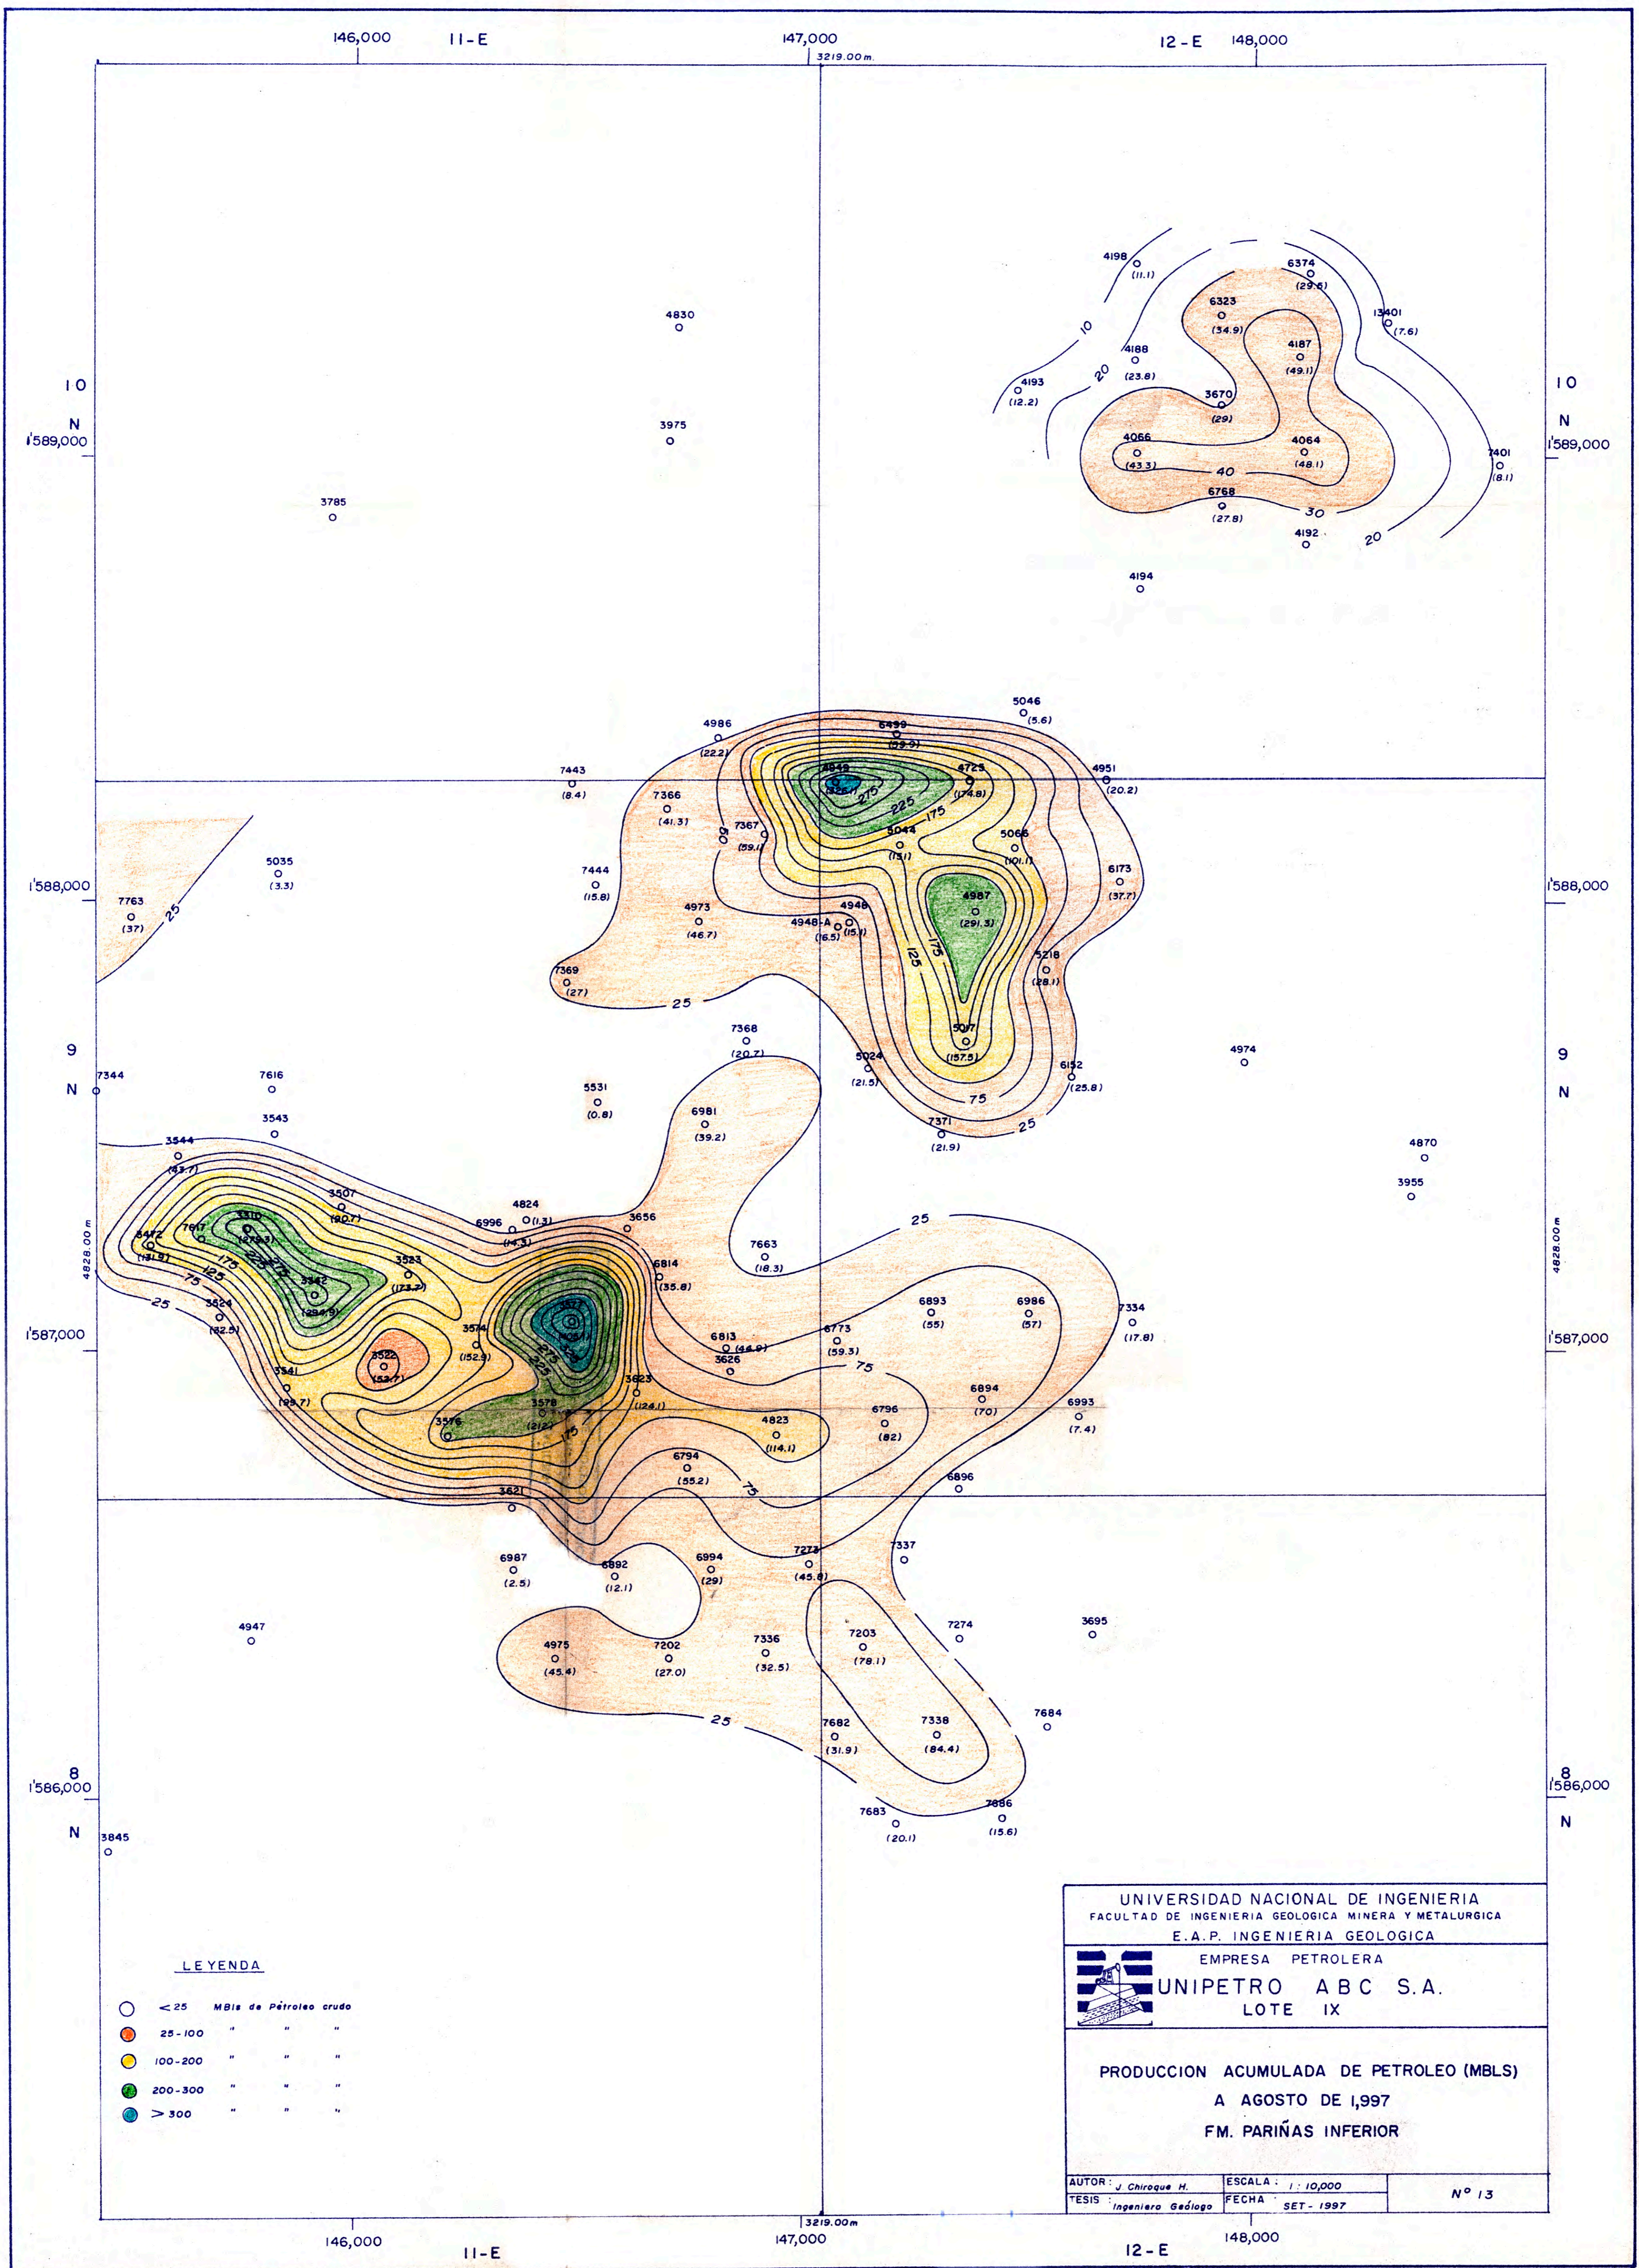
146,000 11-E 147,000 3219.00 m. 12-E 148,000

10
N
1'589,000

10
N
1'589,000

4198 (11.1)
6374 (29.6)
6323 (34.9)
13401 (7.6)
4188 (23.8)
4187 (49.1)
4193 (12.2)
3670 (29)
4066 (43.3)
4064 (48.1)
7401 (8.1)
6768 (27.8)
4192
4194
10
20
40
30
20

4830
3975
3785

5046 (5.6)
4986 (22.2)
6499 (59.9)
4849 (325.1)
4725 (174.8)
4951 (20.2)
7443 (8.4)
7366 (41.3)
7367 (59.1)
5044 (151)
5066 (101.1)
6173 (37.7)
5035 (3.3)
7444 (15.8)
4973 (46.7)
4948 (15.9)
4948-A (16.5)
4987 (291.3)
7763 (37)
7369 (27)
5218 (28.1)
5017 (157.5)
7368 (20.7)
5024 (21.5)
6152 (25.8)
4974
7371 (21.9)
275
225
175
125
75
25
90

1'588,000
1'588,000

9
N
9
N

7344
7616
3543
5531 (0.8)
6981 (39.2)
3544 (83.7)
3507 (90.7)
4824 (1.3)
6996 (14.3)
3656
4870
3955
3472 (131.9)
7617
3510 (279.3)
3523 (173.7)
3542 (294.9)
6814 (35.8)
7663 (18.3)
3524 (82.5)
3574 (152.9)
3577 (405.1)
6893 (55)
6986 (57)
7334 (17.8)
6813 (44.9)
6773 (59.3)
3626
3522 (53.7)
3541 (95.7)
3623 (124.1)
6894 (70)
6993 (7.4)
3576
3578 (212)
4823 (114.1)
6796 (82)
6794 (55.2)
6896
3621
4828.00 m
4828.00 m
1'587,000
1'587,000
25
75
125
175
225
275

6987 (2.5)
6892 (12.1)
6994 (29)
7273 (45.8)
7337
4947
7274
3695
4975 (45.4)
7202 (27.0)
7336 (32.5)
7203 (78.1)
7684
7682 (31.9)
7338 (84.4)
7683 (20.1)
7886 (15.6)
3845

8
1'586,000
N
8
1'586,000
N

LEYENDA
< 25 MBls de Petroleo crudo
25-100 " " "
100-200 " " "
200-300 " " "
> 300 " " "

UNIVERSIDAD NACIONAL DE INGENIERIA
FACULTAD DE INGENIERIA GEOLOGICA MINERA Y METALURGICA
E.A.P. INGENIERIA GEOLOGICA
EMPRESA PETROLERA
UNIPETRO ABC S.A.
LOTE IX

PRODUCCION ACUMULADA DE PETROLEO (MBLS)
A AGOSTO DE 1,997
FM. PARIÑAS INFERIOR

| AUTOR: J. Chiroque H. | ESCALA: 1 : 10,000 | Nº 13 |
|---|---|---|
| TESIS: Ingeniero Geólogo | FECHA: SET - 1997 | |

146,000 11-E 3219.00 m 147,000 12-E 148,000